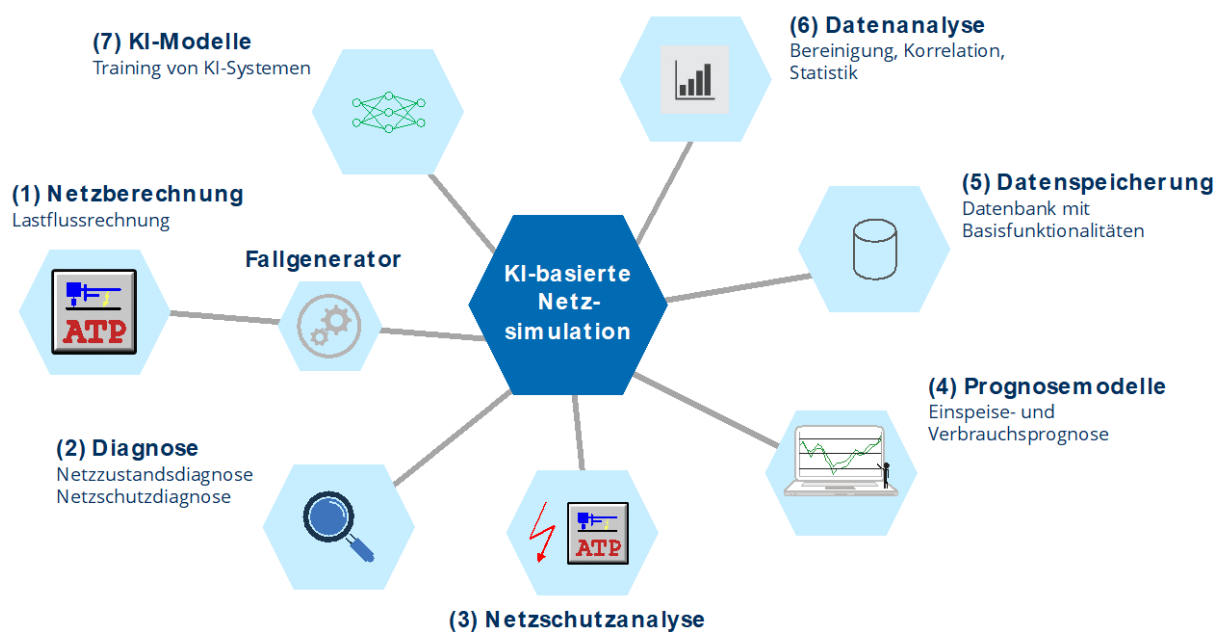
(7) KI-Modelle
Training von KI-Systemen

(6) Datenanalyse
Bereinigung, Korrelation, Statistik

(1) Netzberechnung
Lastflussrechnung

Fallgenerator

ATP

KI-basierte Netzsimulation

(5) Datenspeicherung
Datenbank mit Basisfunktionalitäten

(4) Prognosemodelle
Einspeise- und Verbrauchsprognose

(2) Diagnose
Netzzustandsdiagnose
Netzschutzdiagnose

ATP

(3) Netzschutzanalyse